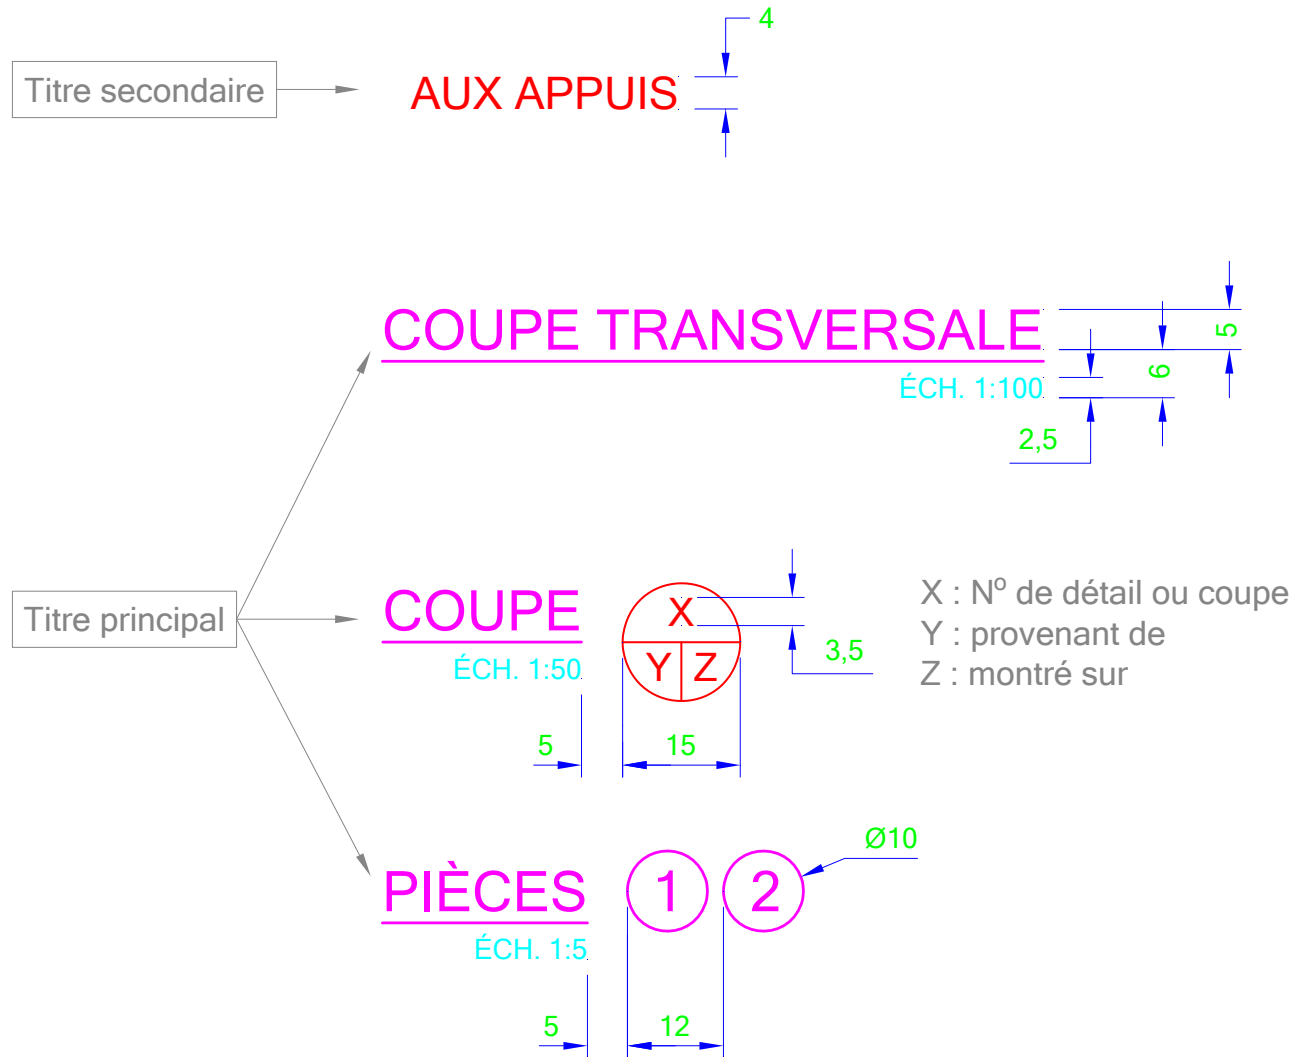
Titre secondaire

AUX APPUIS

4

COUPE TRANSVERSALE

ÉCH. 1:100

5

6

2,5

Titre principal

COUPE

ÉCH. 1:50

X

Y

Z

3,5

5

15

X : N$^{o}$ de détail ou coupe
Y : provenant de
Z : montré sur

PIÈCES

ÉCH. 1:5

1

2

Ø10

5

12